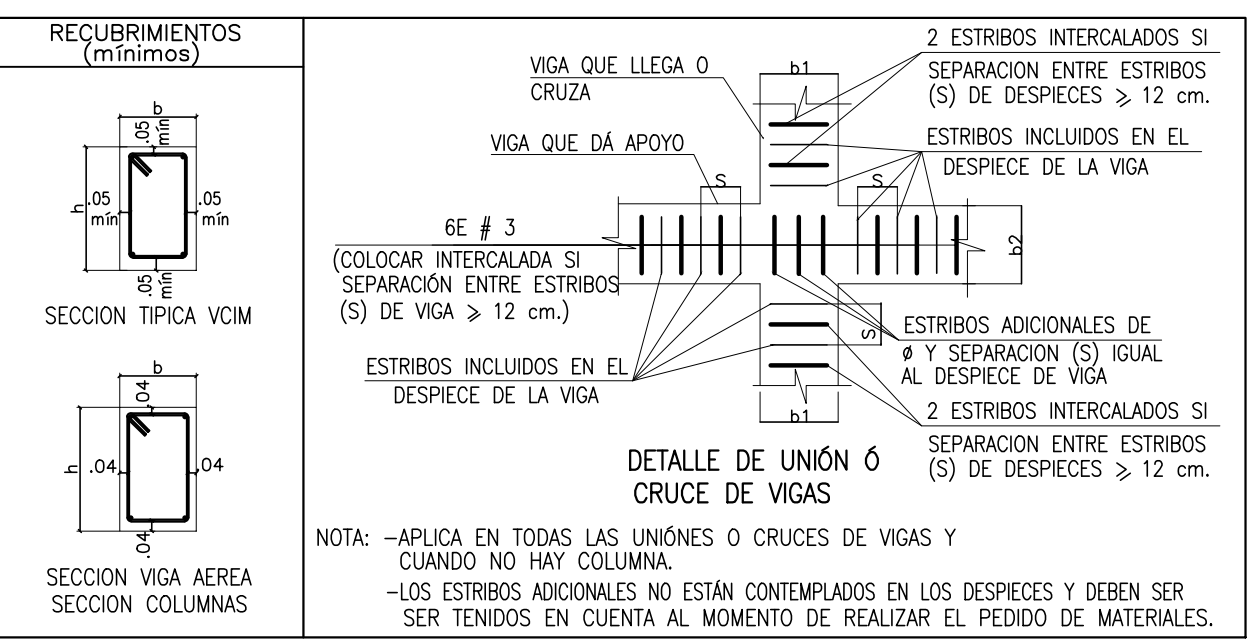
RECUBRIMIENTOS (mínimos)

b
.05 mín
h
.05 mín
.05 mín
.05 mín
SECCION TIPICA VCIM

b
.04
h
.04
.04
.04
SECCION VIGA AEREA
SECCION COLUMNAS

VIGA QUE LLEGA O CRUZA

b1

2 ESTRIBOS INTERCALADOS SI SEPARACION ENTRE ESTRIBOS (S) DE DESPIECES $\geqslant$ 12 cm.

VIGA QUE DÁ APOYO

ESTRIBOS INCLUIDOS EN EL DESPIECE DE LA VIGA

S

S

6E # 3
(COLOCAR INTERCALADA SI SEPARACIÓN ENTRE ESTRIBOS (S) DE VIGA $\geqslant$ 12 cm.)

b2

S

ESTRIBOS ADICIONALES DE ø Y SEPARACION (S) IGUAL AL DESPIECE DE VIGA

ESTRIBOS INCLUIDOS EN EL DESPIECE DE LA VIGA

b1

2 ESTRIBOS INTERCALADOS SI SEPARACION ENTRE ESTRIBOS (S) DE DESPIECES $\geqslant$ 12 cm.

DETALLE DE UNIÓN Ó CRUCE DE VIGAS

NOTA: –APLICA EN TODAS LAS UNIÓNES O CRUCES DE VIGAS Y CUANDO NO HAY COLUMNA.
–LOS ESTRIBOS ADICIONALES NO ESTÁN CONTEMPLADOS EN LOS DESPIECES Y DEBEN SER SER TENIDOS EN CUENTA AL MOMENTO DE REALIZAR EL PEDIDO DE MATERIALES.